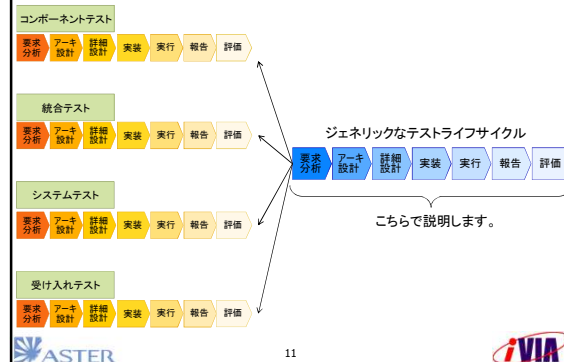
コンポーネントテスト

要求分析 アーキ設計 詳細設計 実装 実行 報告 評価

統合テスト

要求分析 アーキ設計 詳細設計 実装 実行 報告 評価

システムテスト

要求分析 アーキ設計 詳細設計 実装 実行 報告 評価

受け入れテスト

要求分析 アーキ設計 詳細設計 実装 実行 報告 評価

ジェネリックなテストライフサイクル

要求分析 アーキ設計 詳細設計 実装 実行 報告 評価

こちらで説明します。

ASTER

11

iVIA